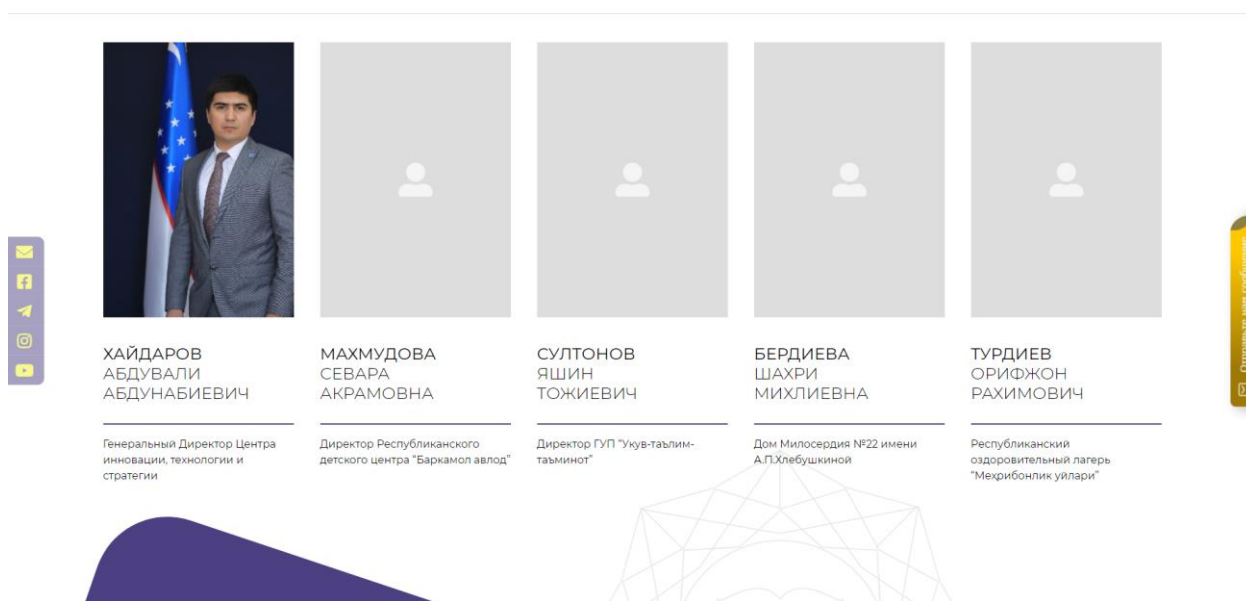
ХАЙДАРОВ
АБДУВАЛИ
АБДУНАБИЕВИЧ

Генеральный Директор Центра инновации, технологии и стратегии

МАХМУДОВА
СЕВАРА
АКРАМОВНА

Директор Республиканского детского центра "Баркамол авлод"

СУЛТОНОВ
ЯШИН
ТОЖИЕВИЧ

Директор ГУП "Укув-таълим-таъминот"

БЕРДИЕВА
ШАХРИ
МИХЛИЕВНА

Дом Милосердия №22 имени А.П.Хлебушкиной

ТУРДИЕВ
ОРИФЖОН
РАХИМОВИЧ

Республиканский оздоровительный лагерь "Мехрибонлик уйлари"

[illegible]